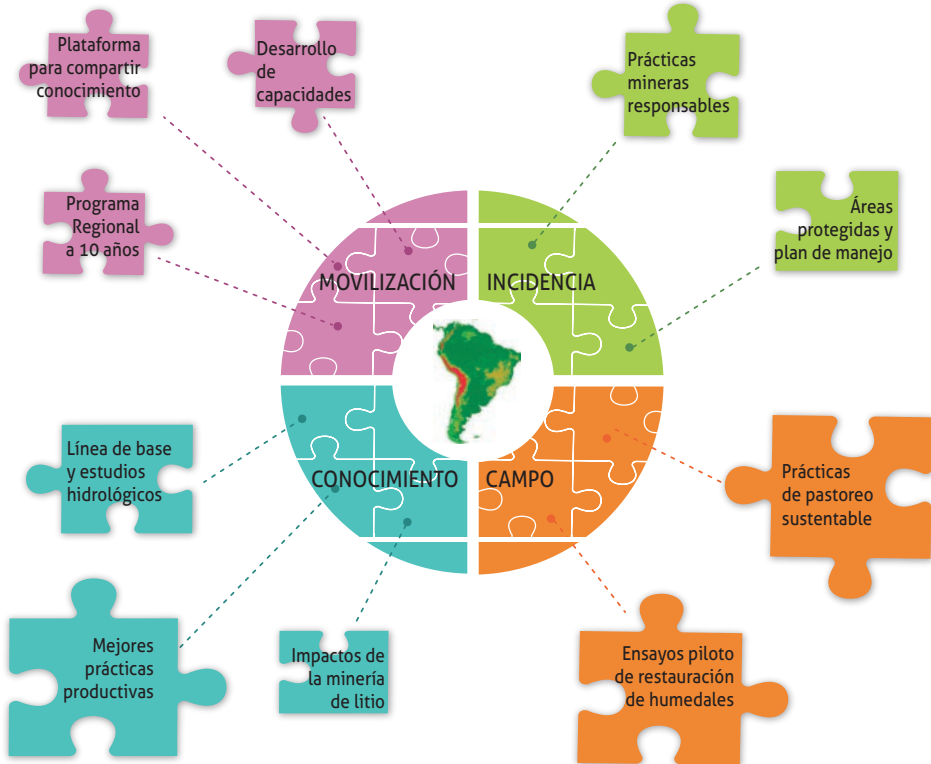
Plataforma para compartir conocimiento

Desarrollo de capacidades

Prácticas mineras responsables

Programa Regional a 10 años

Áreas protegidas y plan de manejo

MOVILIZACIÓN

INCIDENCIA

Línea de base y estudios hidrológicos

CONOCIMIENTO

CAMPO

Prácticas de pastoreo sustentable

Mejores prácticas productivas

Impactos de la minería de litio

Ensayos piloto de restauración de humedales